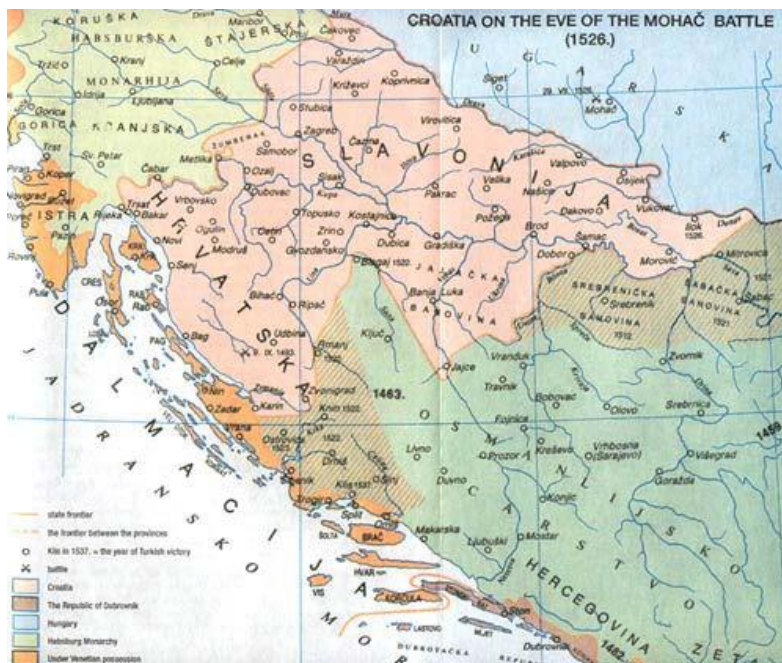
CROATIA ON THE EVE OF THE MOHAČ BATTLE
(1526.)

KORUŠKA
HABSBURŠKA ŠTAJERSKA
MONARHIJA
GORICA KRANJSKA
ISTRA
HRVATSKA
SLAVONIJA
DALMACIJA
JADRANSKO MORE
UGARSKA
OSMANLIJSKO CARSTVO
HERCEGOVINA
ZETA
JAJAČKA BANOVINA
SREBRENIČKA BANOVINA
ŠABAČKA BANOVINA

Maribor
Čakovec
Varaždin
Križevci
Koprivnica
Kranj
Celje
Idrija
Ljubljana
Gorica
Trst
Sv. Petar
Čabar
Metlika
Žumberak
Samobor
Zagreb
Stubica
Čazma
Virovitica
Siget
29. VIII. 1526.
Mohač
Valpovo
Osijek
Vukovar
Ilok 1526.
Našice
Velika
Pakrac
Požega
Đakovo
Brod
Šamac
Morović
Mitrovica
Doboj
Sisak
Kostajnica
Dubica
Gradiška
Ozalj
Dubovac
Topusko
Zrin
Glina
Vrbovsko
Ogulin
Modruš
Cetin
Gvozdansko
Koper
Piran
Novigrad
Poreč
Pazin
Rovinj
Pula
Trsat
Bakar
Rijeka
Novi
Senj
Krk
Cres
Osor
Rab
Pag
Bag
Bihać
Ripač
Udbina
9. IX. 1493.
Krbava
Banja Luka
Ključ
Jajce
1463.
Zvonigrad
Knin 1522.
Karin
Nin
Zadar
Vrana
Ostrovica
Drniš
Klis 1537.
Šibenik
Trogir
Split
Omiš
Sinj
Livno
Duvno
Makarska
Vranduk
Travnik
Fojnica
Prozor
Kreševo
Konjic
Ljubuški
Mostar
Bobovac
Olovo
Vrhbosna (Sarajevo)
Srebrenica
Srebrnik
Zvornik
Višegrad
Goražde
1512.
1521.
1459.
Brač
Hvar
Vis
Korčula
Lastovo
Mljet
Ston
Dubrovnik
1482.
Šolta

state frontier
the frontier between the provinces
Klis in 1537. = the year of Turkish victory
battle
Croatia
The Republic of Dubrovnik
Hungary
Habsburg Monarchy
Under Venetian possession